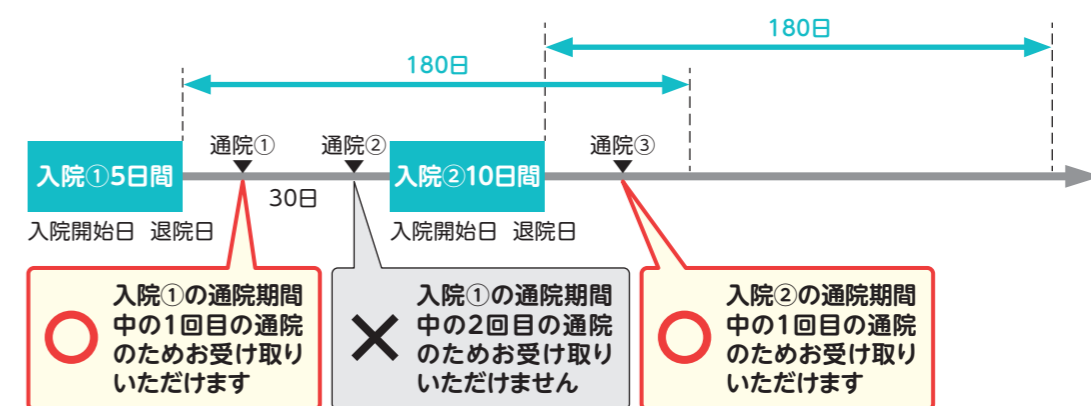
180日

180日

通院①　通院②　通院③

入院①5日間

30日

入院②10日間

入院開始日　退院日

入院開始日　退院日

入院①の通院期間中の1回目の通院のためお受け取りいただけます

入院①の通院期間中の2回目の通院のためお受け取りいただけません

入院②の通院期間中の1回目の通院のためお受け取りいただけます